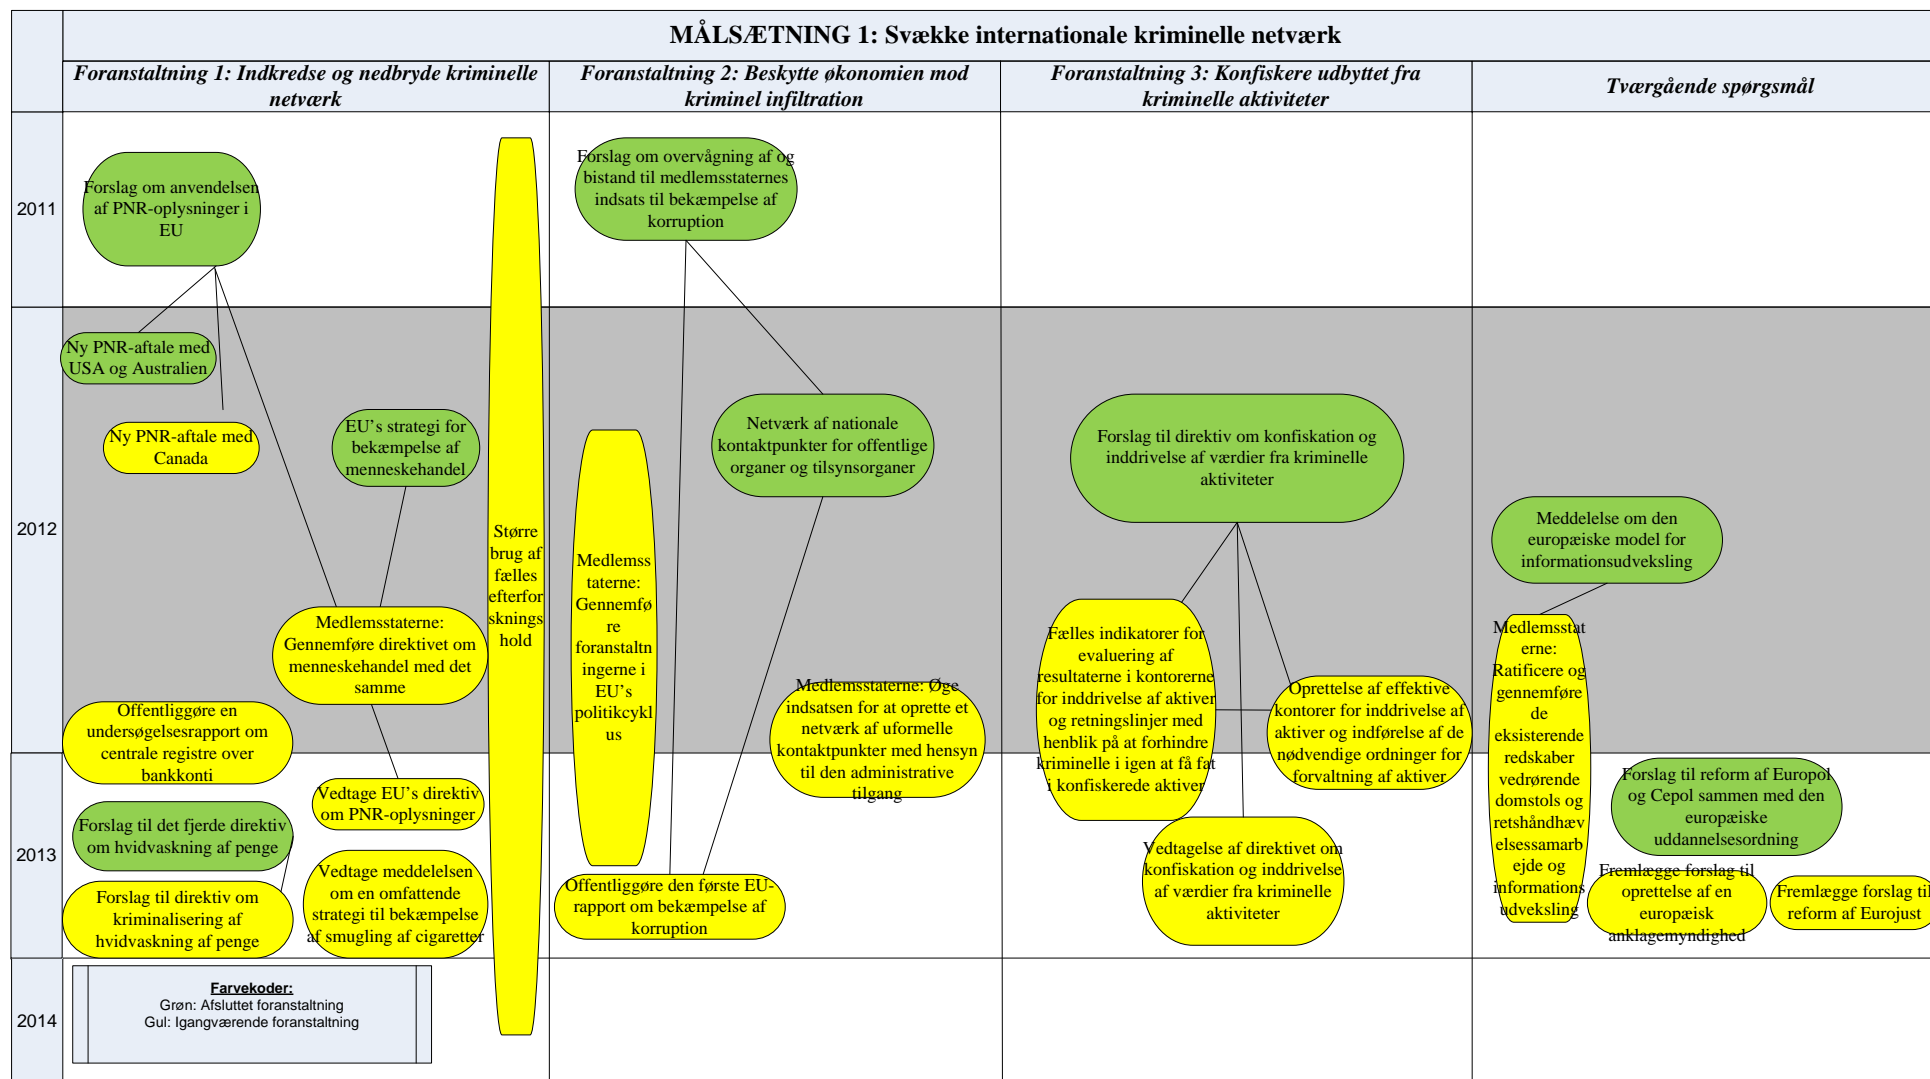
MÅLSÆTNING 1: Svække internationale kriminelle netværk

| | Foranstaltning 1: Indkredse og nedbryde kriminelle netværk | Foranstaltning 2: Beskytte økonomien mod kriminel infiltration | Foranstaltning 3: Konfiskere udbyttet fra kriminelle aktiviteter | Tværgående spørgsmål |
|---|---|---|---|---|
| 2011 | Forslag om anvendelsen af PNR-oplysninger i EU | Forslag om overvågning af og bistand til medlemsstaternes indsats til bekæmpelse af korruption | | |
| 2012 | Ny PNR-aftale med USA og Australien; Ny PNR-aftale med Canada; EU's strategi for bekæmpelse af menneskehandel; Medlemsstaterne: Gennemføre direktivet om menneskehandel med det samme; Offentliggøre en undersøgelsesrapport om centrale registre over bankkonti; Større brug af fælles efterforskningshold | Netværk af nationale kontaktpunkter for offentlige organer og tilsynsorganer; Medlemsstaterne: Gennemføre foranstaltningerne i EU's politikcyklus; Medlemsstaterne: Øge indsatsen for at oprette et netværk af uformelle kontaktpunkter med hensyn til den administrative tilgang | Forslag til direktiv om konfiskation og inddrivelse af værdier fra kriminelle aktiviteter; Fælles indikatorer for evaluering af resultaterne i kontorerne for inddrivelse af aktiver og retningslinjer med henblik på at forhindre kriminelle i igen at få fat i konfiskerede aktiver; Oprettelse af effektive kontorer for inddrivelse af aktiver og indførelse af de nødvendige ordninger for forvaltning af aktiver | Meddelelse om den europæiske model for informationsudveksling; Medlemsstaterne: Ratificere og gennemføre de eksisterende redskaber vedrørende domstolsog retshåndhævelsessamarbejde og informationsudveksling |
| 2013 | Vedtage EU's direktiv om PNR-oplysninger; Forslag til det fjerde direktiv om hvidvaskning af penge; Forslag til direktiv om kriminalisering af hvidvaskning af penge; Vedtage meddelelsen om en omfattende strategi til bekæmpelse af smugling af cigaretter | Offentliggøre den første EU-rapport om bekæmpelse af korruption | Vedtagelse af direktivet om konfiskation og inddrivelse af værdier fra kriminelle aktiviteter | Forslag til reform af Europol og Cepol sammen med den europæiske uddannelsesordning; Fremlægge forslag til oprettelse af en europæisk anklagemyndighed; Fremlægge forslag til reform af Eurojust |
| 2014 | Farvekoder: Grøn: Afsluttet foranstaltning Gul: Igangværende foranstaltning | | | |